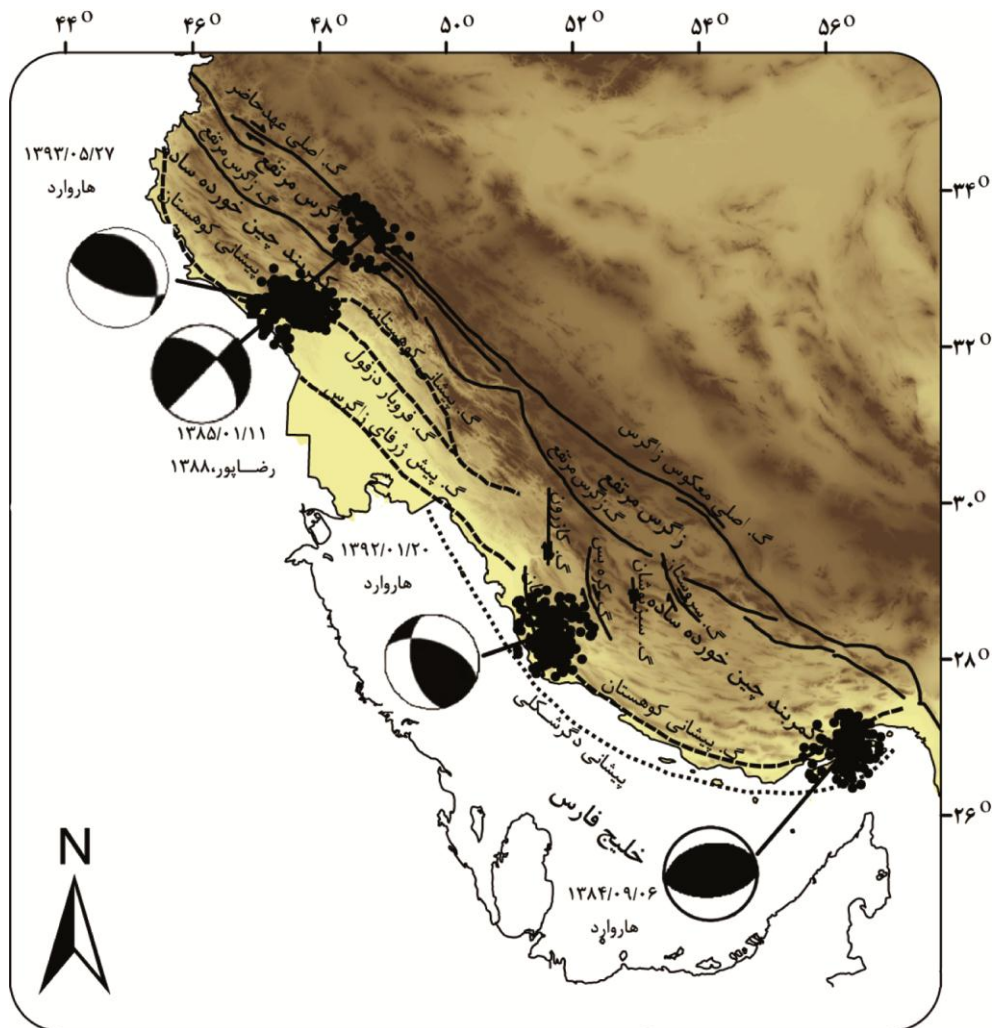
۴۴°
۴۶°
۴۸°
۵۰°
۵۲°
۵۴°
۵۶°

۳۴°
۳۲°
۳۰°
۲۸°
۲۶°

۱۳۹۳/۰۵/۲۷
هاروارد

گ. اصلی عهدحاضر
زاگرس مرتفع
گ. زاگرس مرتفع
خورده ساده
کمربند چین
پیشانی کوهستان
ک. پیشانی کوهستان
ک. فروبار دزفول
ک. پیش ژرفای زاگرس

۱۳۸۵/۰۱/۱۱
رضاپور، ۱۳۸۸

ک. اصلی معکوس زاگرس
زاگرس مرتفع
گ. زاگرس مرتفع
گ. کازرون
گ. کره بس
گ. سبز پوشان
گ. سروستان
خورده ساده
کمربند چین
پیشانی کوهستان
گ. پیشانی کوهستان
پیشانی دگرشکلی

۱۳۹۲/۰۱/۲۰
هاروارد

خلیج فارس

۱۳۸۴/۰۹/۰۶
هاروارد

N